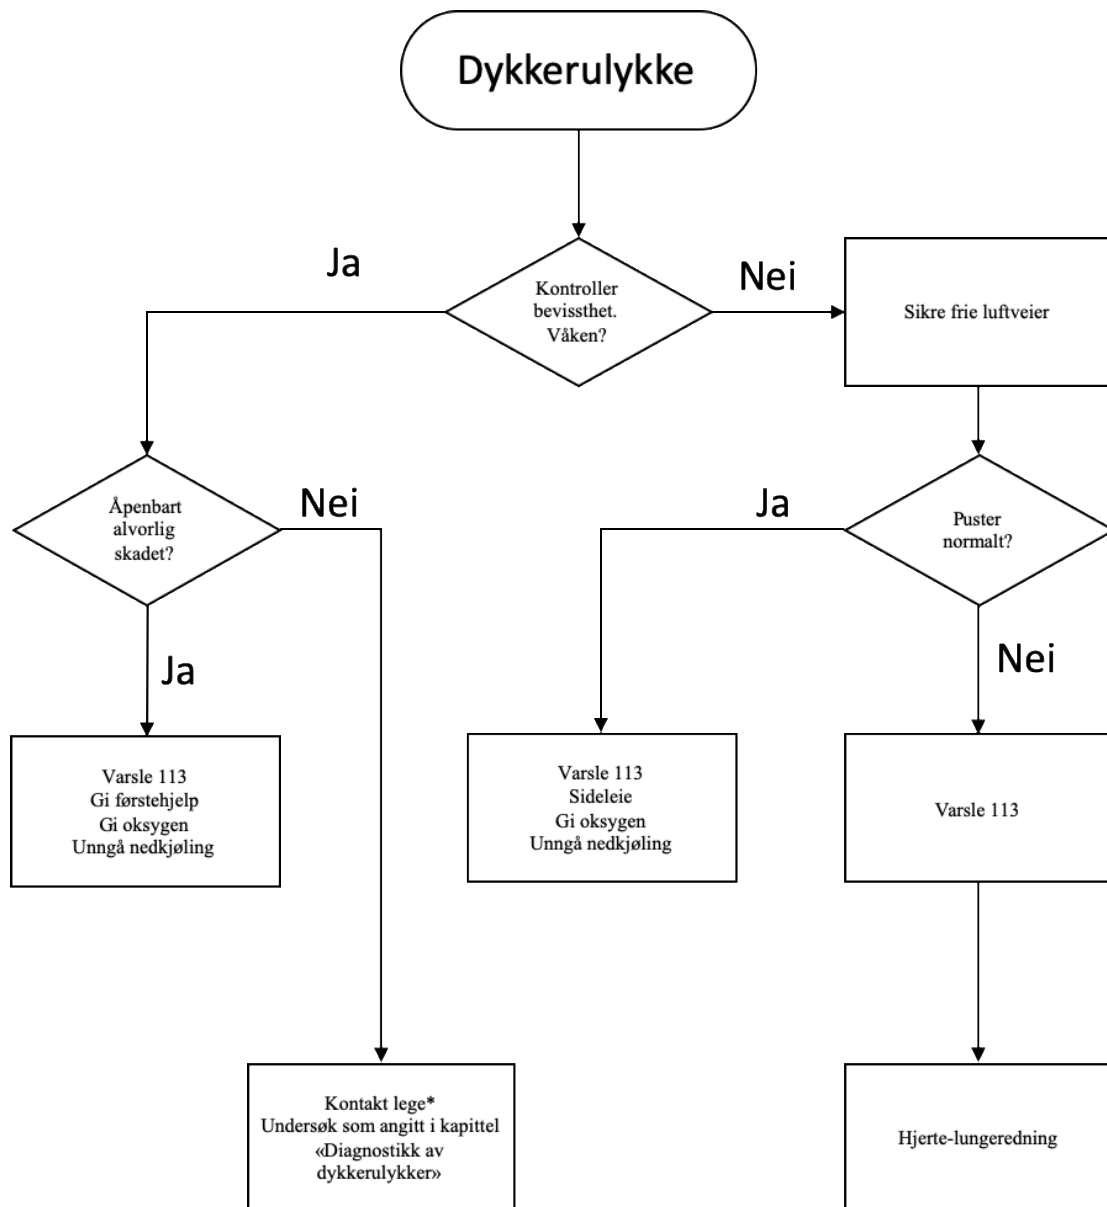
Dykkerulykke

Ja

Kontroller bevissthet. Våken?

Nei

Sikre frie luftveier

Åpenbart alvorlig skadet?

Nei

Ja

Puster normalt?

Ja

Nei

Varsle 113
Gi førstehjelp
Gi oksygen
Unngå nedkjøling

Varsle 113
Sideleie
Gi oksygen
Unngå nedkjøling

Varsle 113

Kontakt lege*
Undersøk som angitt i kapittel «Diagnostikk av dykkerulykker»

Hjerte-lungeredning